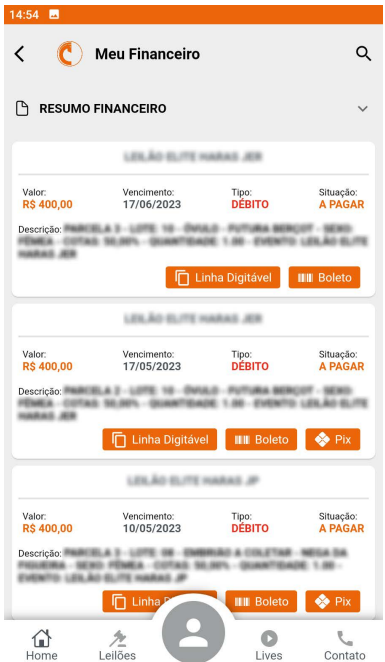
14:54

Meu Financeiro

RESUMO FINANCEIRO

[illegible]

Valor:
R$ 400,00

Vencimento:
17/06/2023

Tipo:
DÉBITO

Situação:
A PAGAR

Descrição: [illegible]

Linha Digitável
Boleto

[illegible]

Valor:
R$ 400,00

Vencimento:
17/05/2023

Tipo:
DÉBITO

Situação:
A PAGAR

Descrição: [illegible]

Linha Digitável
Boleto
Pix

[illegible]

Valor:
R$ 400,00

Vencimento:
10/05/2023

Tipo:
DÉBITO

Situação:
A PAGAR

Descrição: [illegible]

Linha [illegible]
Boleto
Pix

Home
Leilões
Lives
Contato